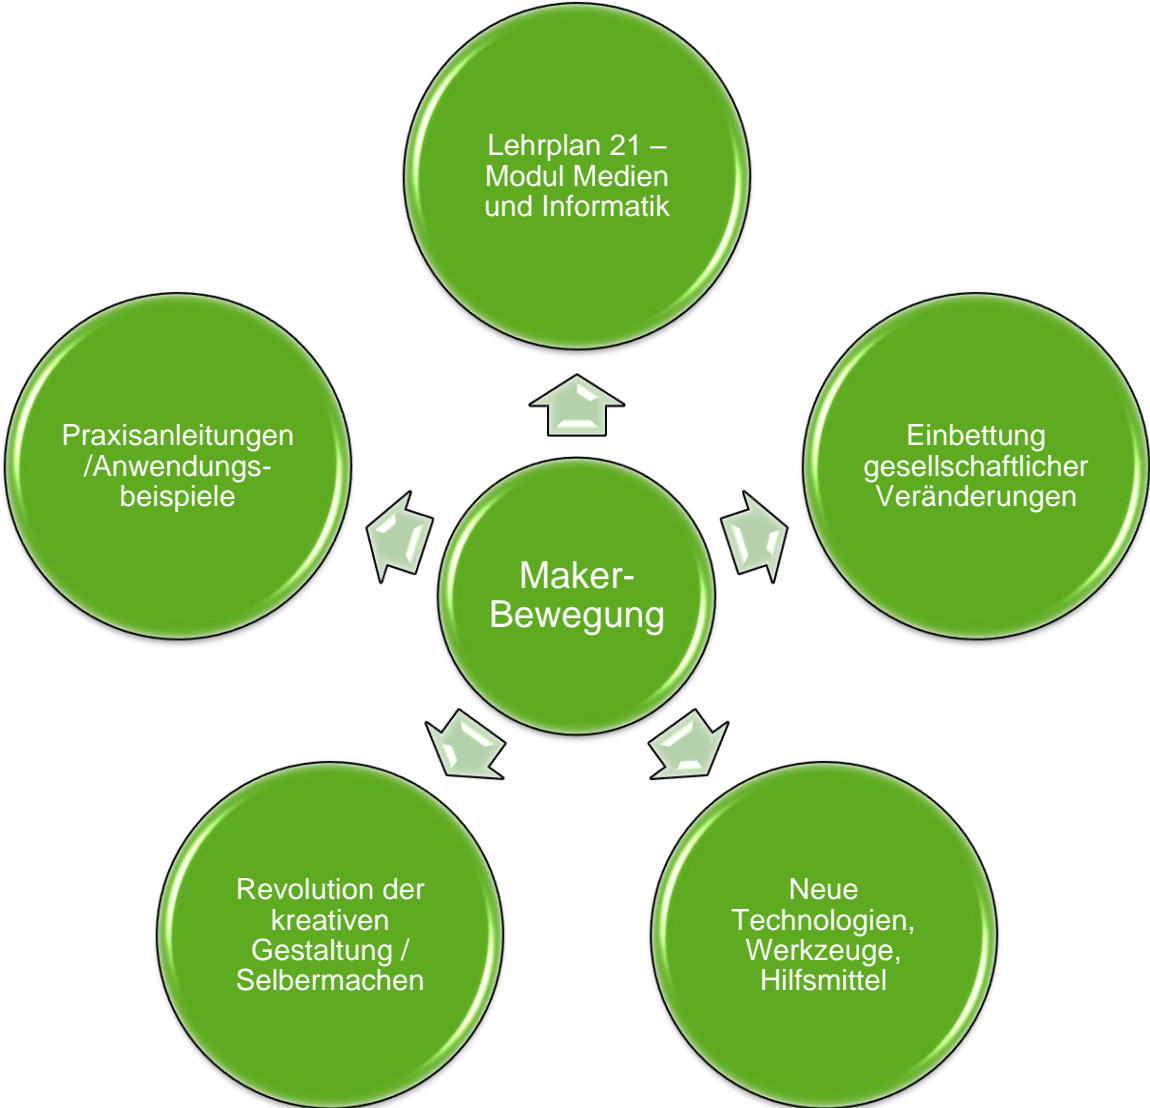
Lehrplan 21 – Modul Medien und Informatik

Praxisanleitungen /Anwendungsbeispiele

Einbettung gesellschaftlicher Veränderungen

Maker-Bewegung

Revolution der kreativen Gestaltung / Selbermachen

Neue Technologien, Werkzeuge, Hilfsmittel